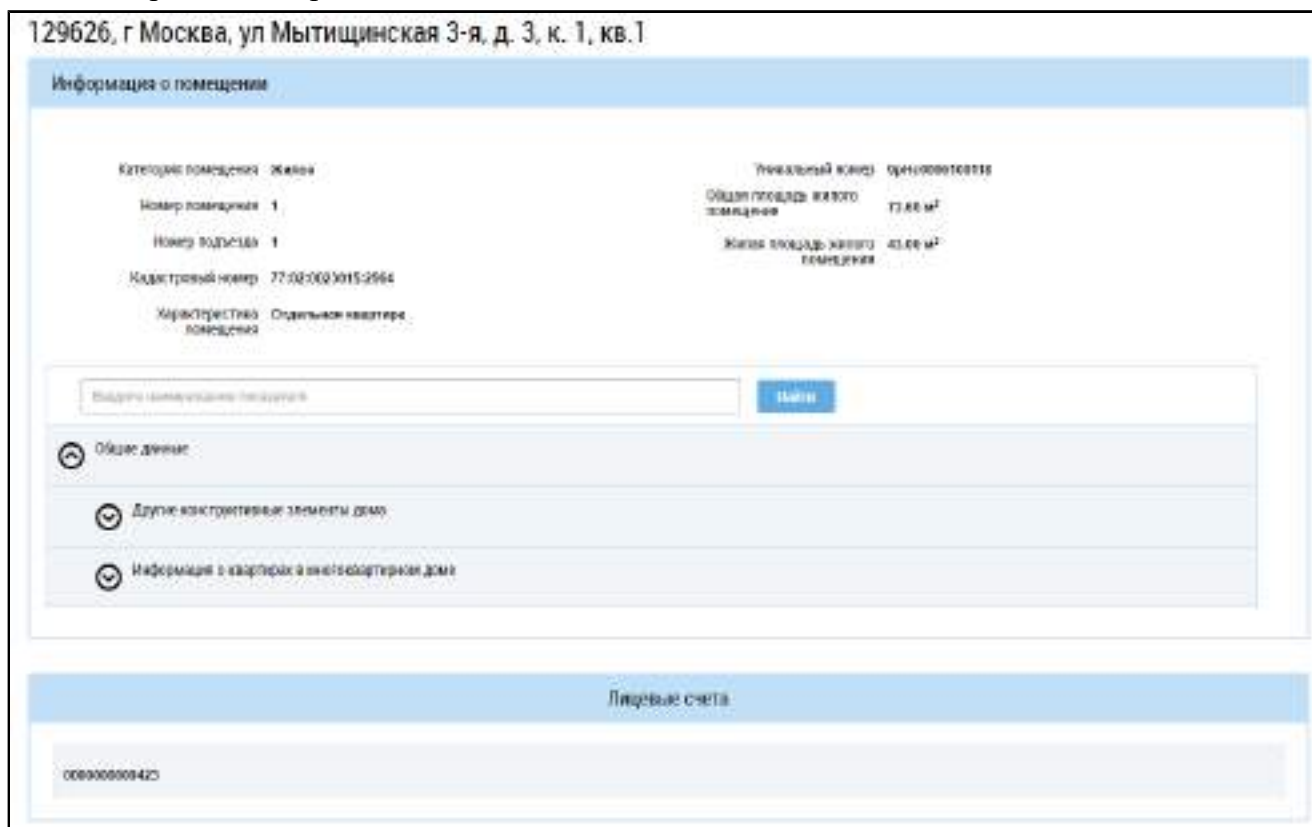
129626, г Москва, ул Мытищинская 3-я, д. 3, к. 1, кв.1

Информация о помещении

Категория помещения Жилое

Номер помещения 1

Номер подъезда 1

Кадастровый номер 77:02:0023015:2564

Характеристика помещения Отдельная квартира

Уникальный номер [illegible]

Общая площадь жилого помещения 73.60 м²

Жилая площадь жилого помещения 43.00 м²

Введите наименование параметра

Найти

Общие данные

Другие конструктивные элементы дома

Информация о квартирах в многоквартирном доме

Лицевые счета

0000000000425